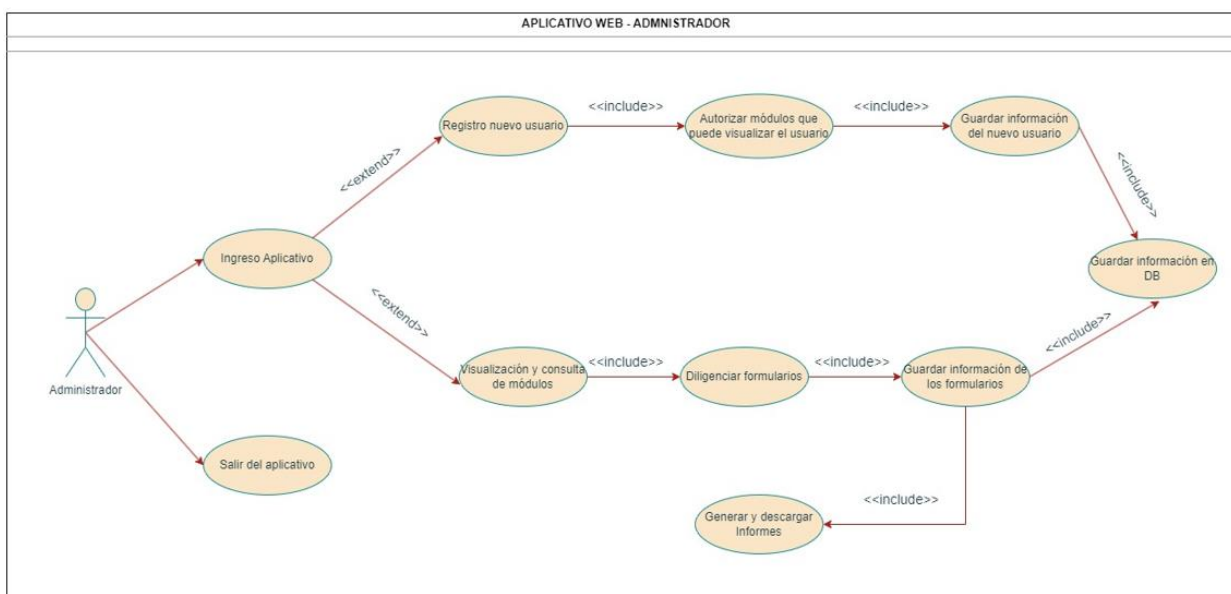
APLICATIVO WEB - ADMNISTRADOR

Administrador

Ingreso Aplicativo

<<extend>>

Registro nuevo usuario

<<include>>

Autorizar módulos que puede visualizar el usuario

<<include>>

Guardar información del nuevo usuario

<<include>>

Guardar información en DB

<<extend>>

Visualización y consulta de módulos

<<include>>

Diligenciar formularios

<<include>>

Guardar información de los formularios

<<include>>

<<include>>

Generar y descargar Informes

Salir del aplicativo